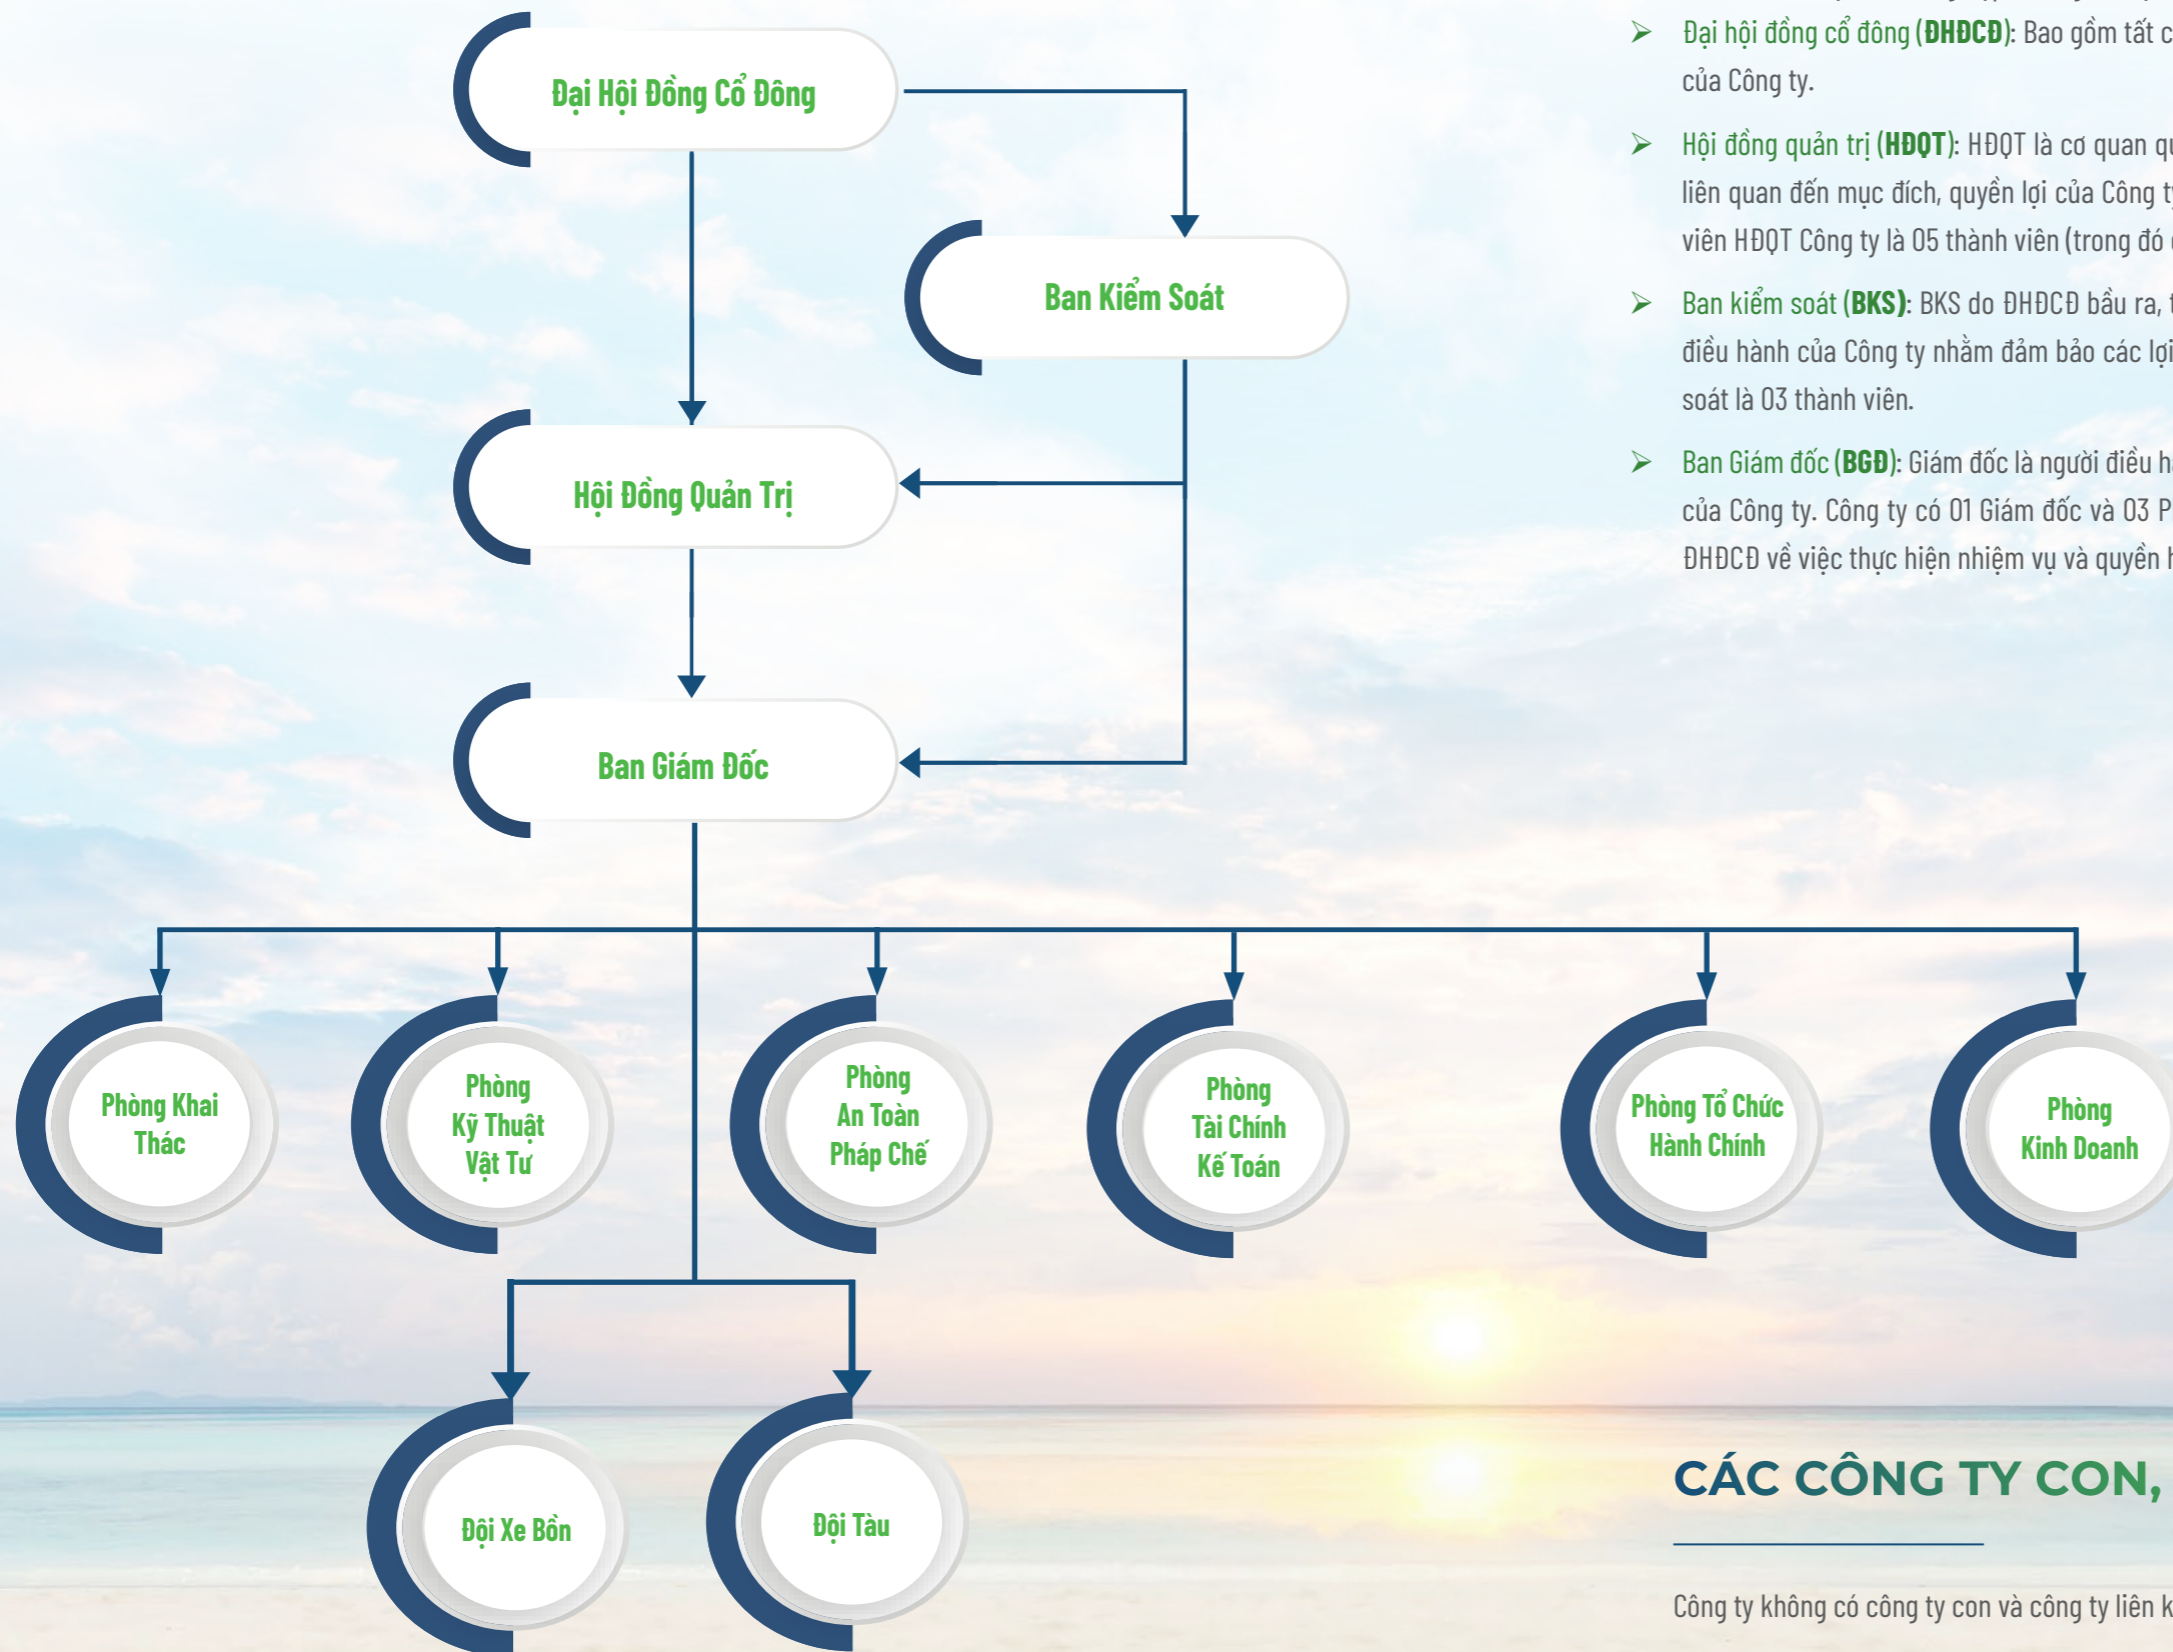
Đại Hội Đồng Cổ Đông

Ban Kiểm Soát

Hội Đồng Quản Trị

Ban Giám Đốc

Phòng Khai Thác

Phòng Kỹ Thuật Vật Tư

Phòng An Toàn Pháp Chế

Phòng Tài Chính Kế Toán

Phòng Tổ Chức Hành Chính

Phòng Kinh Doanh

Đội Xe Bồn

Đội Tàu

➢ Đại hội đồng cổ đông (ĐHĐCĐ): Bao gồm tất c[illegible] của Công ty.

➢ Hội đồng quản trị (HĐQT): HĐQT là cơ quan q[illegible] liên quan đến mục đích, quyền lợi của Công t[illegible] viên HĐQT Công ty là 05 thành viên (trong đó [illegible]

➢ Ban kiểm soát (BKS): BKS do ĐHĐCĐ bầu ra, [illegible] điều hành của Công ty nhằm đảm bảo các lợ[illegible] soát là 03 thành viên.

➢ Ban Giám đốc (BGĐ): Giám đốc là người điều h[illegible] của Công ty. Công ty có 01 Giám đốc và 03 P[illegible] ĐHĐCĐ về việc thực hiện nhiệm vụ và quyền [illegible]

CÁC CÔNG TY CON, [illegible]

Công ty không có công ty con và công ty liên k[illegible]